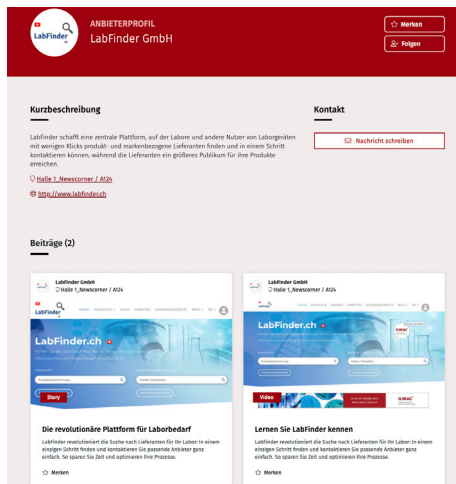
LabFinder.ch

ANBIETERPROFIL
LabFinder GmbH

Merken
Folgen

Kurzbeschreibung

LabFinder schafft eine zentrale Plattform, auf der Labore und andere Nutzer von Laborgeräten mit wenigen Klicks produkt- und markenbezogene Lieferanten finden und in einem Schritt kontaktieren können, während die Lieferanten ein größeres Publikum für ihre Produkte erreichen.

Halle 1_Newscorner / A124

http://www.labfinder.ch

Kontakt

Nachricht schreiben

Beiträge (2)

LabFinder GmbH
Halle 1_Newscorner / A124

LabFinder.ch

Story

Die revolutionäre Plattform für Laborbedarf

LabFinder revolutioniert die Suche nach Lieferanten für Ihr Labor: In einem einzigen Schritt finden und kontaktieren Sie passende Anbieter ganz einfach. So sparen Sie Zeit und optimieren Ihre Prozesse.

Merken

LabFinder GmbH
Halle 1_Newscorner / A124

LabFinder.ch

Video

Lernen Sie LabFinder kennen

LabFinder revolutioniert die Suche nach Lieferanten für Ihr Labor: In einem einzigen Schritt finden und kontaktieren Sie passende Anbieter ganz einfach. So sparen Sie Zeit und optimieren Ihre Prozesse.

Merken